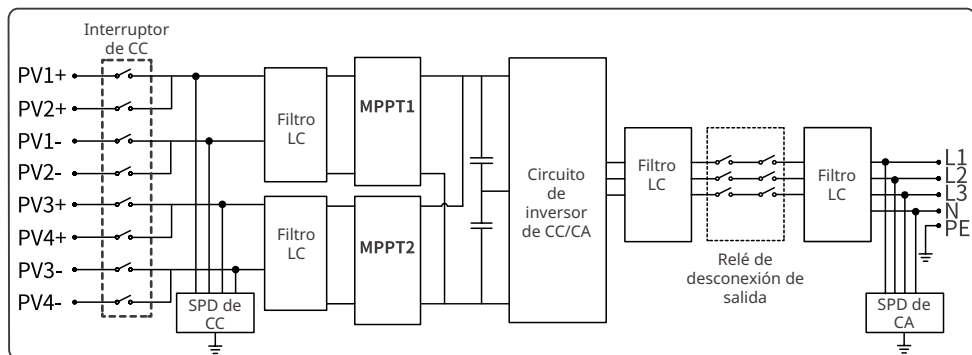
Interruptor de CC

PV1+
PV2+
PV1-
PV2-
PV3+
PV4+
PV3-
PV4-

SPD de CC

Filtro LC

MPPT1

Filtro LC

MPPT2

Circuito de inversor de CC/CA

Filtro LC

Relé de desconexión de salida

Filtro LC

SPD de CA

L1
L2
L3
N
PE